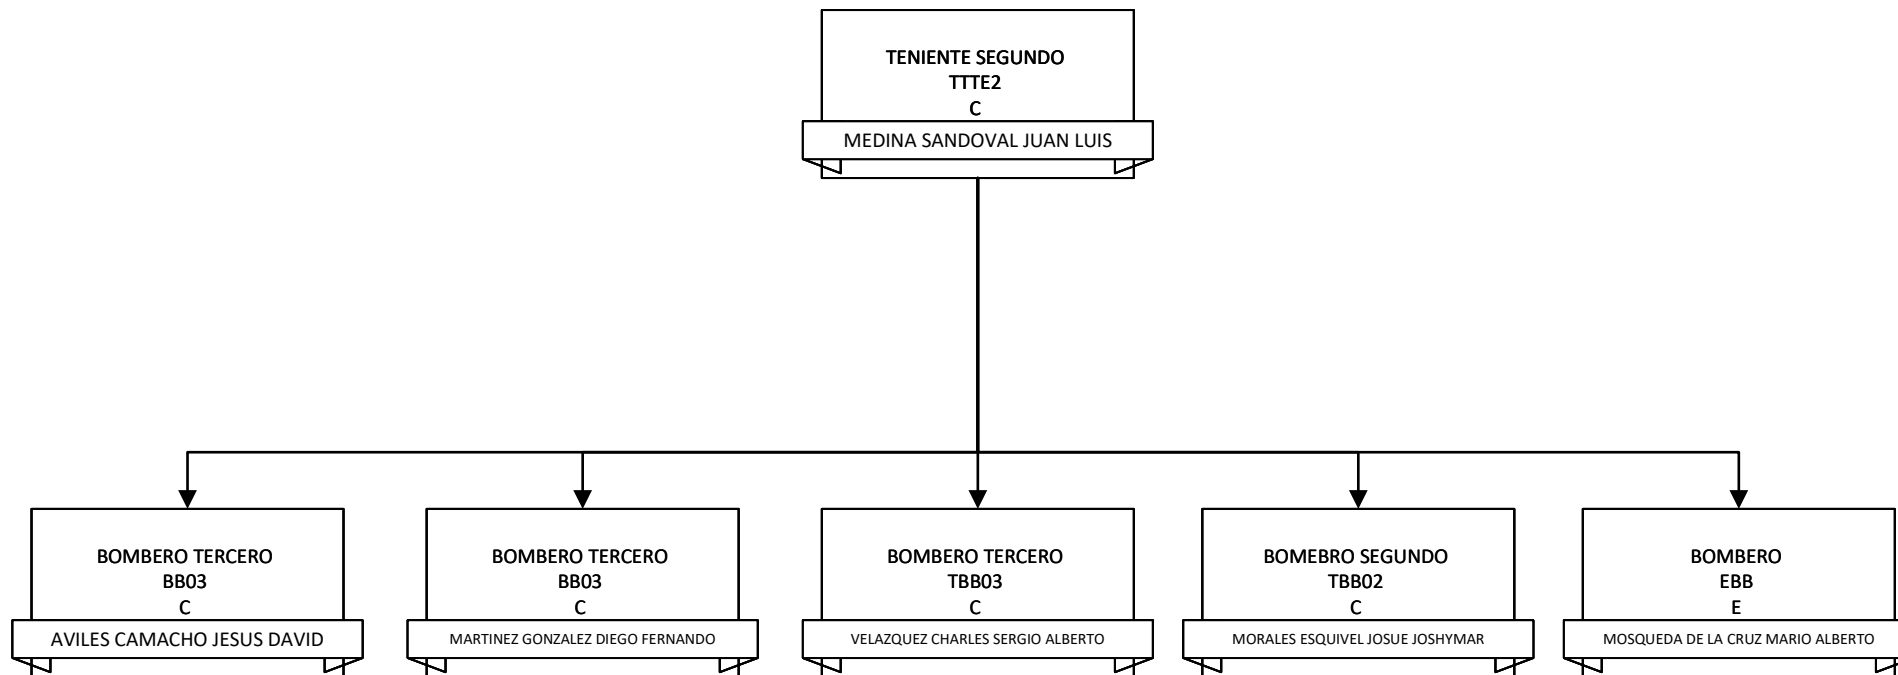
TENIENTE SEGUNDO
TTTE2
C
MEDINA SANDOVAL JUAN LUIS

BOMBERO TERCERO
BB03
C
AVILES CAMACHO JESUS DAVID

BOMBERO TERCERO
BB03
C
MARTINEZ GONZALEZ DIEGO FERNANDO

BOMBERO TERCERO
TBB03
C
VELAZQUEZ CHARLES SERGIO ALBERTO

BOMEBRO SEGUNDO
TBB02
C
MORALES ESQUIVEL JOSUE JOSHYMAR

BOMBERO
EBB
E
MOSQUEDA DE LA CRUZ MARIO ALBERTO